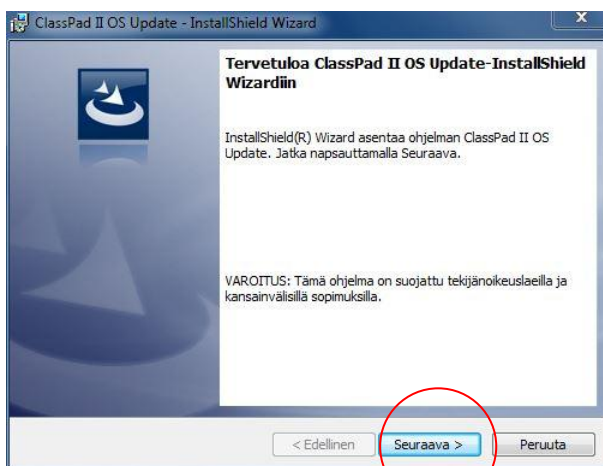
ClassPad II OS Update - InstallShield Wizard

X

Tervetuloa ClassPad II OS Update-InstallShield Wizardiin

InstallShield(R) Wizard asentaa ohjelman ClassPad II OS Update. Jatka napsauttamalla Seuraava.

VAROITUS: Tämä ohjelma on suojattu tekijänoikeuslaeilla ja kansainvälisillä sopimuksilla.

< Edellinen

Seuraava >

Peruuta